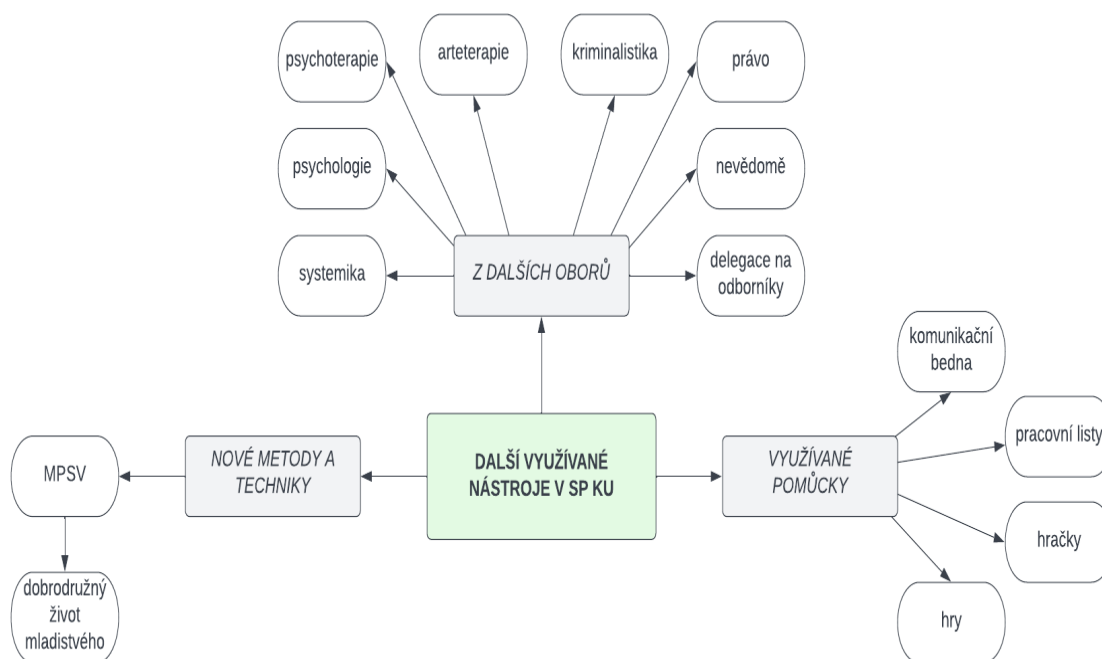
psychoterapie

arteterapie

kriminalistika

právo

psychologie

nevědomě

systemika

Z DALŠÍCH OBORŮ

delegace na odborníky

komunikační bedna

pracovní listy

MPSV

NOVÉ METODY A TECHNIKY

DALŠÍ VYUŽÍVANÉ NÁSTROJE V SP KU

VYUŽÍVANÉ POMŮCKY

hračky

dobrodružný život mladistvého

hry